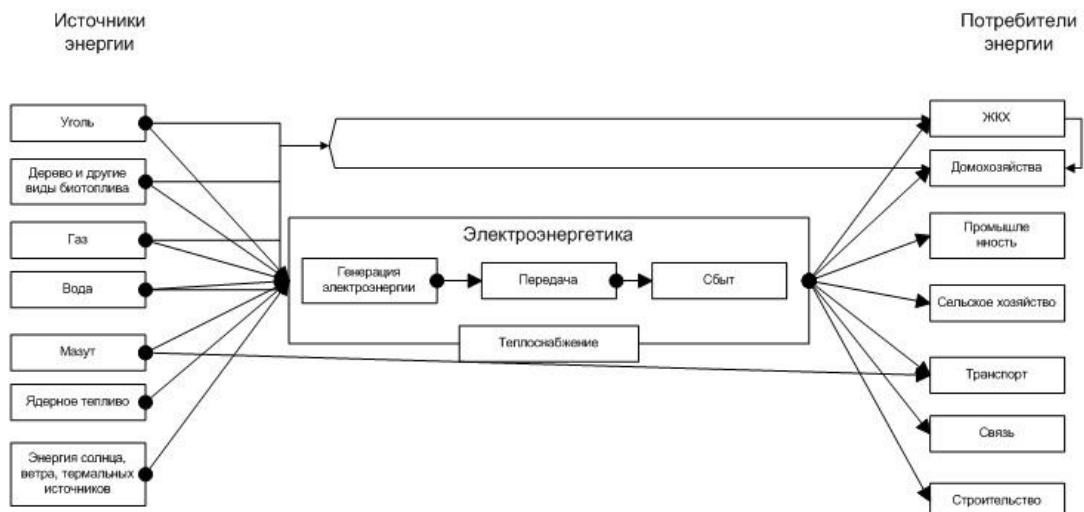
Источники энергии

Потребители энергии

Уголь

Дерево и другие виды биотоплива

Газ

Вода

Мазут

Ядерное топливо

Энергия солнца, ветра, термальных источников

Электроэнергетика

Генерация электроэнергии

Передача

Сбыт

Теплоснабжение

ЖКХ

Домохозяйства

Промышленность

Сельское хозяйство

Транспорт

Связь

Строительство